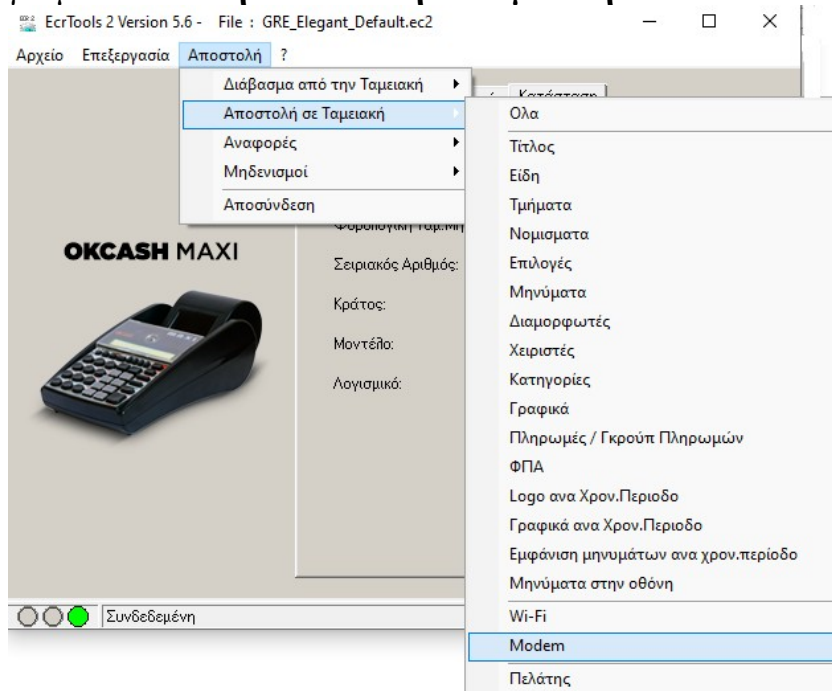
EcrTools 2 Version 5.6 - File : GRE_Elegant_Default.ec2

Αρχείο Επεξεργασία Αποστολή ?

Διάβασμα από την Ταμειακή
Αποστολή σε Ταμειακή
Αναφορές
Μηδενισμοί
Αποσύνδεση

Κατάσταση

Φορολογική Ταμ.Μη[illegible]

OKCASH MAXI

Σειριακός Αριθμός:
Κράτος:
Μοντέλο:
Λογισμικό:

Ολα
Τίτλος
Είδη
Τμήματα
Νομισματα
Επιλογές
Μηνύματα
Διαμορφωτές
Χειριστές
Κατηγορίες
Γραφικά
Πληρωμές / Γκρούπ Πληρωμών
ΦΠΑ
Logo ανα Χρον.Περιοδο
Γραφικά ανα Χρον.Περιοδο
Εμφάνιση μηνυμάτων ανα χρον.περίοδο
Μηνύματα στην οθόνη
Wi-Fi
Modem
Πελάτης

Συνδεδεμένη